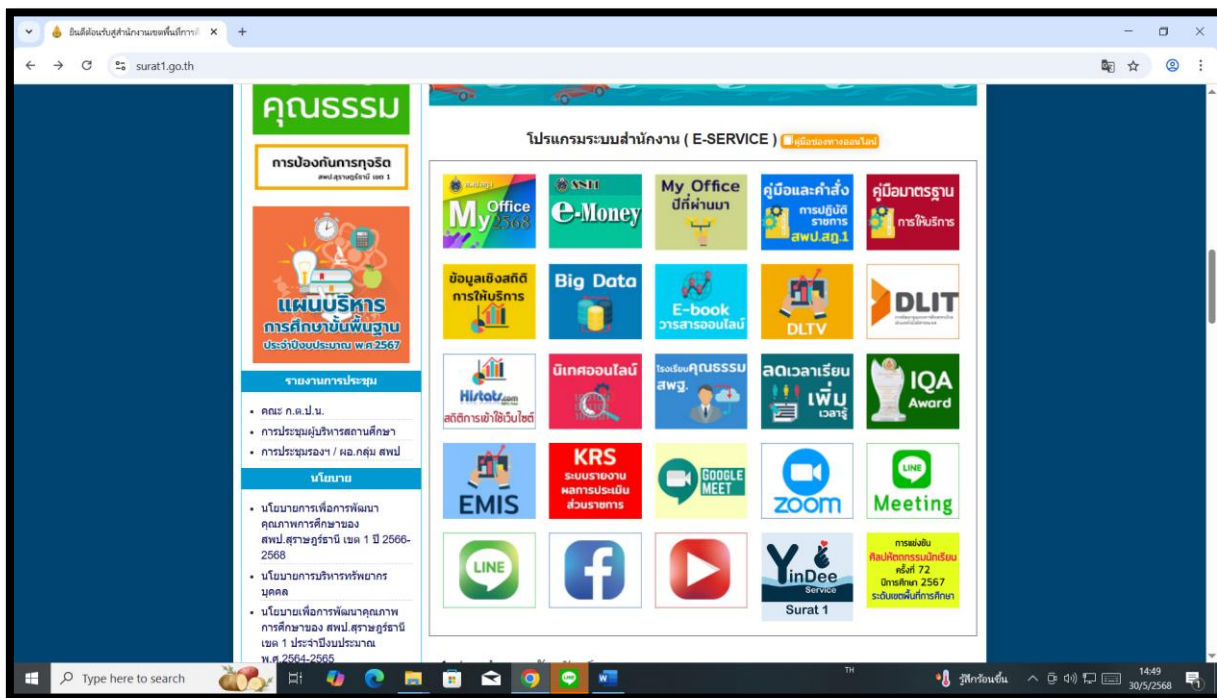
ยินดีต้อนรับสู่สำนักงานเขตพื้นที่การศึกษา ×

surat1.go.th

คุณธรรม

การป้องกันการทุจริต
สพป.สุราษฎร์ธานี เขต 1

แผนบริหาร
การศึกษาขั้นพื้นฐาน
ประจำปีงบประมาณ พ.ศ.2567

รายงานการประชุม

- คณะ ก.ต.ป.น.
- การประชุมผู้บริหารสถานศึกษา
- การประชุมรองฯ / ผอ.กลุ่ม สพป

นโยบาย

- นโยบายการเพื่อการพัฒนาคุณภาพการศึกษาของ สพป.สุราษฎร์ธานี เขต 1 ปี 2566-2568
- นโยบายการบริหารทรัพยากรบุคคล
- นโยบายเพื่อการพัฒนาคุณภาพการศึกษาของ สพป.สุราษฎร์ธานี เขต 1 ประจำปีงบประมาณ พ.ศ.2564-2565

โปรแกรมระบบสำนักงาน ( E-SERVICE ) คู่มือช่องทางออนไลน์

My Office 2568

e-Money

My Office ปีที่ผ่านมา

คู่มือและคำสั่ง การปฏิบัติราชการ สพป.สฎ.1

คู่มือมาตรฐาน การให้บริการ

ข้อมูลเชิงสถิติ การให้บริการ

Big Data

E-book วารสารออนไลน์

DLTV

DLIT

Histats.com สถิติการเข้าใช้เว็บไซต์

นิเทศออนไลน์

โรงเรียนคุณธรรม สพฐ.

ลดเวลาเรียน เพิ่มเวลารู้

IQA Award

EMIS

KRS ระบบรายงานผลการประเมินส่วนราชการ

GOOGLE MEET

zoom

LINE Meeting

LINE

YinDee Service Surat 1

การแข่งขันศิลปหัตถกรรมนักเรียน ครั้งที่ 72 ปีการศึกษา 2567 ระดับเขตพื้นที่การศึกษา

Type here to search

TH

รู้สึกร้อนขึ้น

14:49
30/5/2568